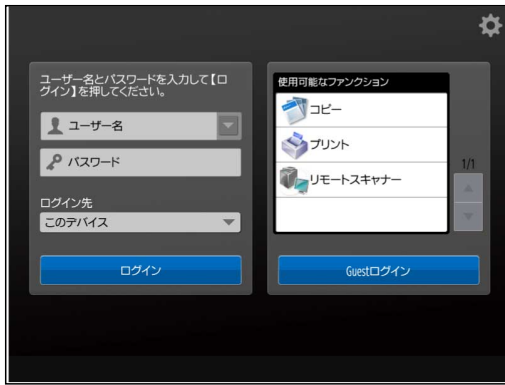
ユーザー名とパスワードを入力して【ログイン】を押してください。

ユーザー名

パスワード

ログイン先

このデバイス

ログイン

使用可能なファンクション

コピー

プリント

リモートスキャナー

1/1

Guestログイン